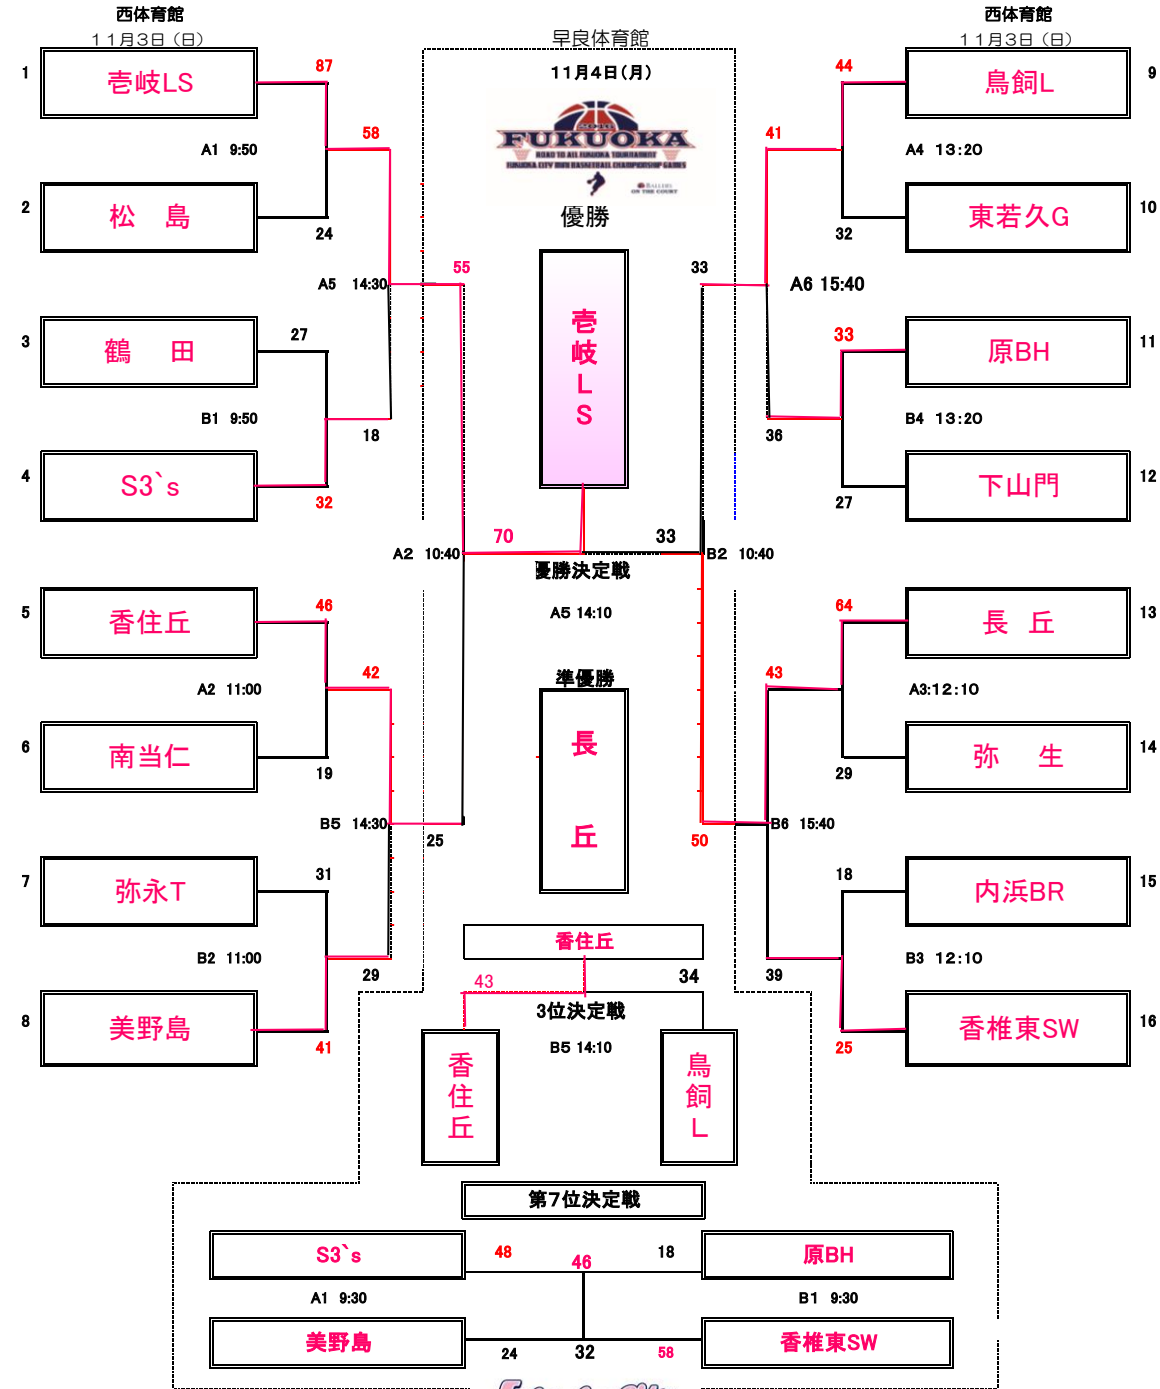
西体育館
11月3日（日）

早良体育館
11月4日(月)

西体育館
11月3日（日）

1 壱岐LS 87
58
A1 9:50
2 松 島 24
A5 14:30
55
3 鶴 田 27
B1 9:50
18
4 S3`s 32

9 鳥飼L 44
41
A4 13:20
10 東若久G 32
33
A6 15:40
11 原BH 33
B4 13:20
36
12 下山門 27

FUKUOKA
ROAD TO ALL FUKUOKA TOURNAMENT
FUKUOKA CITY MINI BASKETBALL CHAMPIONSHIP GAMES

優勝
壱岐LS

A2 10:40
70
33
B2 10:40
優勝決定戦
A5 14:10

準優勝
長丘

5 香住丘 46
42
A2 11:00
6 南当仁 19
B5 14:30
25
7 弥永T 31
B2 11:00
29
8 美野島 41

13 長 丘 64
43
A3:12:10
14 弥 生 29
B6 15:40
50
15 内浜BR 18
B3 12:10
39
16 香椎東SW 25

香住丘
43
34
3位決定戦
B5 14:10
香住丘
鳥飼L

第7位決定戦
S3`s 48
46
18 原BH
A1 9:30
B1 9:30
美野島 24
32
58 香椎東SW